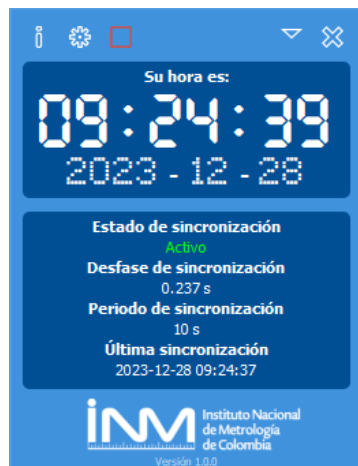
Su hora es:
09:24:39
2023-12-28

Estado de sincronización
Activo
Desfase de sincronización
0.237 s
Periodo de sincronización
10 s
Última sincronización
2023-12-28 09:24:37

INM Instituto Nacional de Metrología de Colombia
Versión 1.0.0